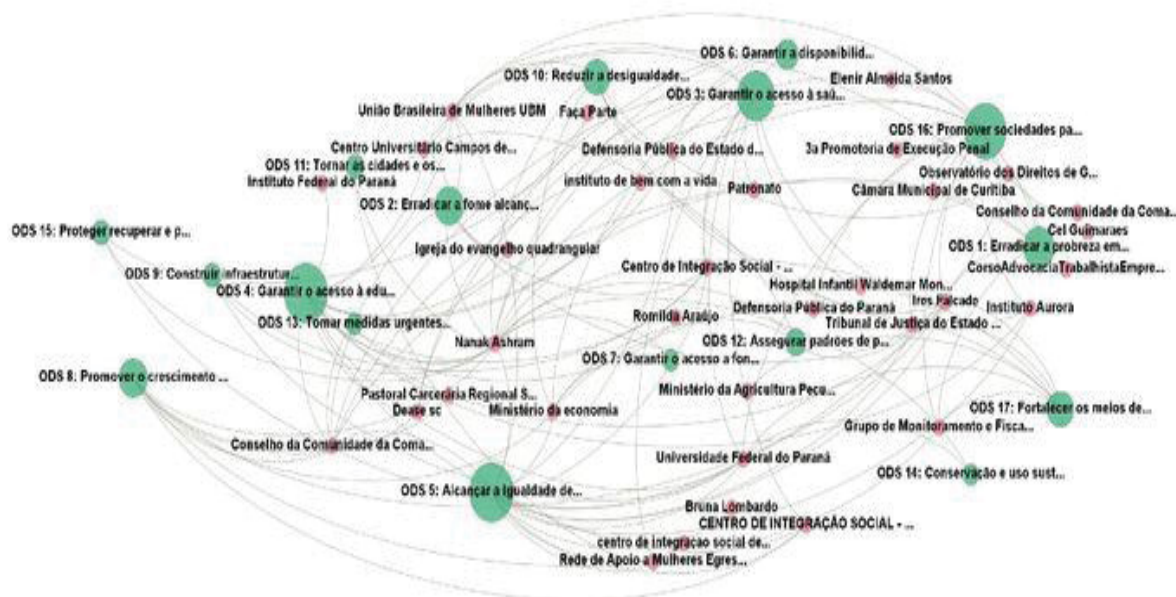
ODS 6: Garantir a disponibilid...
ODS 10: Reduzir a desigualdade...
Elenir Almeida Santos
União Brasileira de Mulheres UBM
Faça Parte
ODS 3: Garantir o acesso à saú...
ODS 16: Promover sociedades pa...
Centro Universitário Campos de...
Defensoria Pública do Estado d...
3a Promotoria de Execução Penal
ODS 11: Tornar as cidades e os...
Instituto Federal do Paraná
instituto de bem com a vida
Patronato
Observatório dos Direitos de G...
Câmara Municipal de Curitiba
ODS 2: Erradicar a fome alcanç...
Conselho da Comunidade da Coma...
ODS 15: Proteger recuperar e p...
Igreja do evangelho quadrangular
Cel Guimaraes
ODS 1: Erradicar a probreza em...
ODS 9: Construir infraestrutur...
Centro de Integração Social - ...
CorsoAdvocaciaTrabalhistaEmpre...
ODS 4: Garantir o acesso à edu...
Hospital Infantil Waldemar Mon...
Iros Falcado
Instituto Aurora
Defensoria Pública do Paraná
ODS 13: Tomar medidas urgentes...
Romilda Araújo
Tribunal de Justiça do Estado ...
Nanak Ashram
ODS 12: Assegurar padrões de p...
ODS 7: Garantir o acesso a fon...
ODS 8: Promover o crescimento ...
Ministério da Agricultura Pecu...
Pastoral Carcerária Regional S...
Dease sc
Ministério da economia
ODS 17: Fortalecer os meios de...
Grupo de Monitoramento e Fisca...
Conselho da Comunidade da Coma...
Universidade Federal do Paraná
ODS 14: Conservação e uso sust...
ODS 5: Alcançar a igualdade de...
Bruna Lombardo
CENTRO DE INTEGRAÇÃO SOCIAL - ...
centro de integracao social de...
Rede de Apoio a Mulheres Egres...